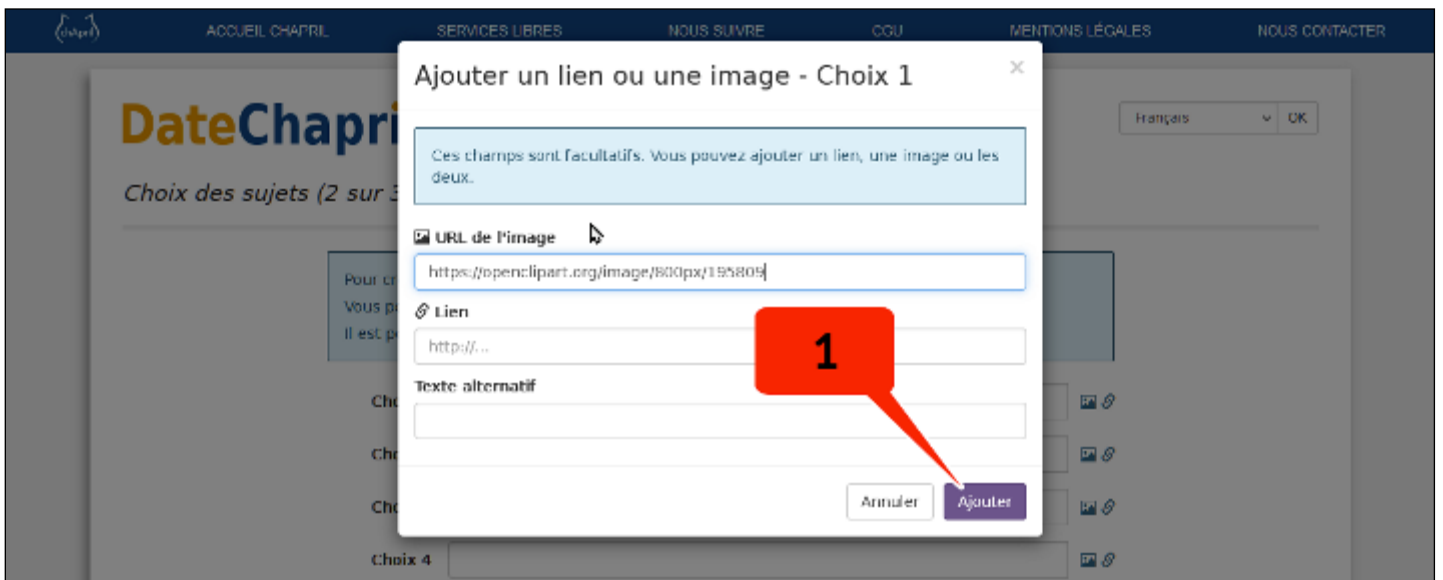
ACCUEIL CHAPRIL SERVICES LIBRES NOUS SUIVRE CGU MENTIONS LÉGALES NOUS CONTACTER

DateChapri

Français OK

Choix des sujets (2 sur 3

Pour cr
Vous p
Il est p

Cho
Cho
Cho
Choix 4

Ajouter un lien ou une image - Choix 1

×

Ces champs sont facultatifs. Vous pouvez ajouter un lien, une image ou les deux.

URL de l'image

https://openclipart.org/image/800px/195809

Lien

http://...

Texte alternatif

1

Annuler Ajouter